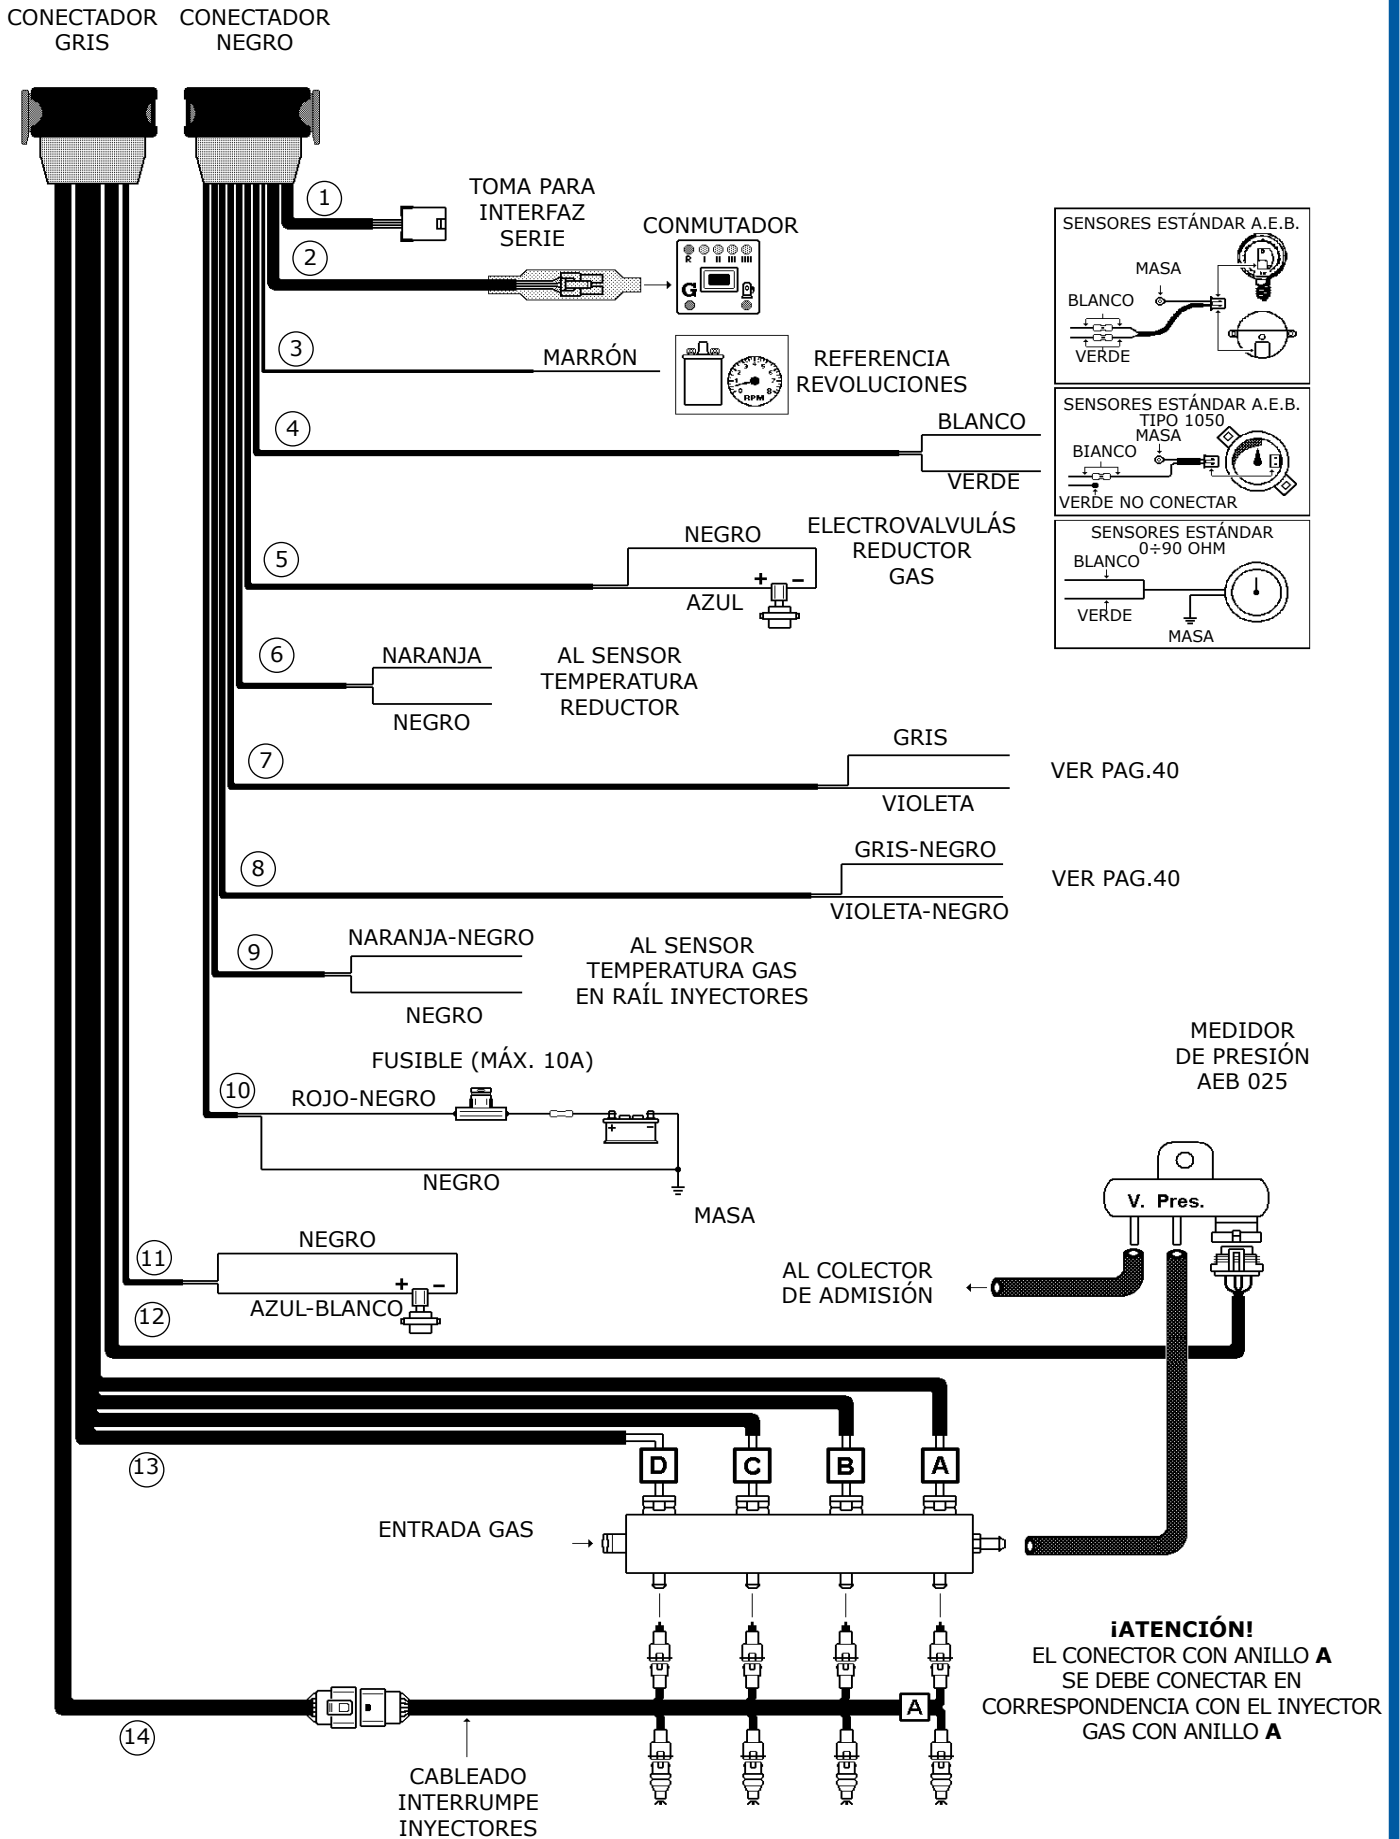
CONECTADOR GRIS

CONECTADOR NEGRO

1

TOMA PARA INTERFAZ SERIE

2

CONMUTADOR

R I II III IIII

G

SENSORES ESTÁNDAR A.E.B.

MASA

BLANCO

VERDE

3

MARRÓN

REFERENCIA REVOLUCIONES

RPM

SENSORES ESTÁNDAR A.E.B. TIPO 1050

MASA

BIANCO

VERDE NO CONECTAR

4

BLANCO

VERDE

SENSORES ESTÁNDAR 0÷90 OHM

BLANCO

VERDE

MASA

5

NEGRO

ELECTROVALVULÁS REDUCTOR GAS

+ −

AZUL

6

NARANJA

AL SENSOR TEMPERATURA REDUCTOR

NEGRO

7

GRIS

VER PAG.40

VIOLETA

8

GRIS-NEGRO

VER PAG.40

VIOLETA-NEGRO

9

NARANJA-NEGRO

AL SENSOR TEMPERATURA GAS EN RAÍL INYECTORES

NEGRO

FUSIBLE (MÁX. 10A)

10

ROJO-NEGRO

+

NEGRO

MASA

MEDIDOR DE PRESIÓN AEB 025

V. Pres.

11

NEGRO

+ −

AZUL-BLANCO

12

AL COLECTOR DE ADMISIÓN

13

D C B A

ENTRADA GAS

¡ATENCIÓN!
EL CONECTOR CON ANILLO **A** SE DEBE CONECTAR EN CORRESPONDENCIA CON EL INYECTOR GAS CON ANILLO **A**

A

14

CABLEADO INTERRUMPE INYECTORES